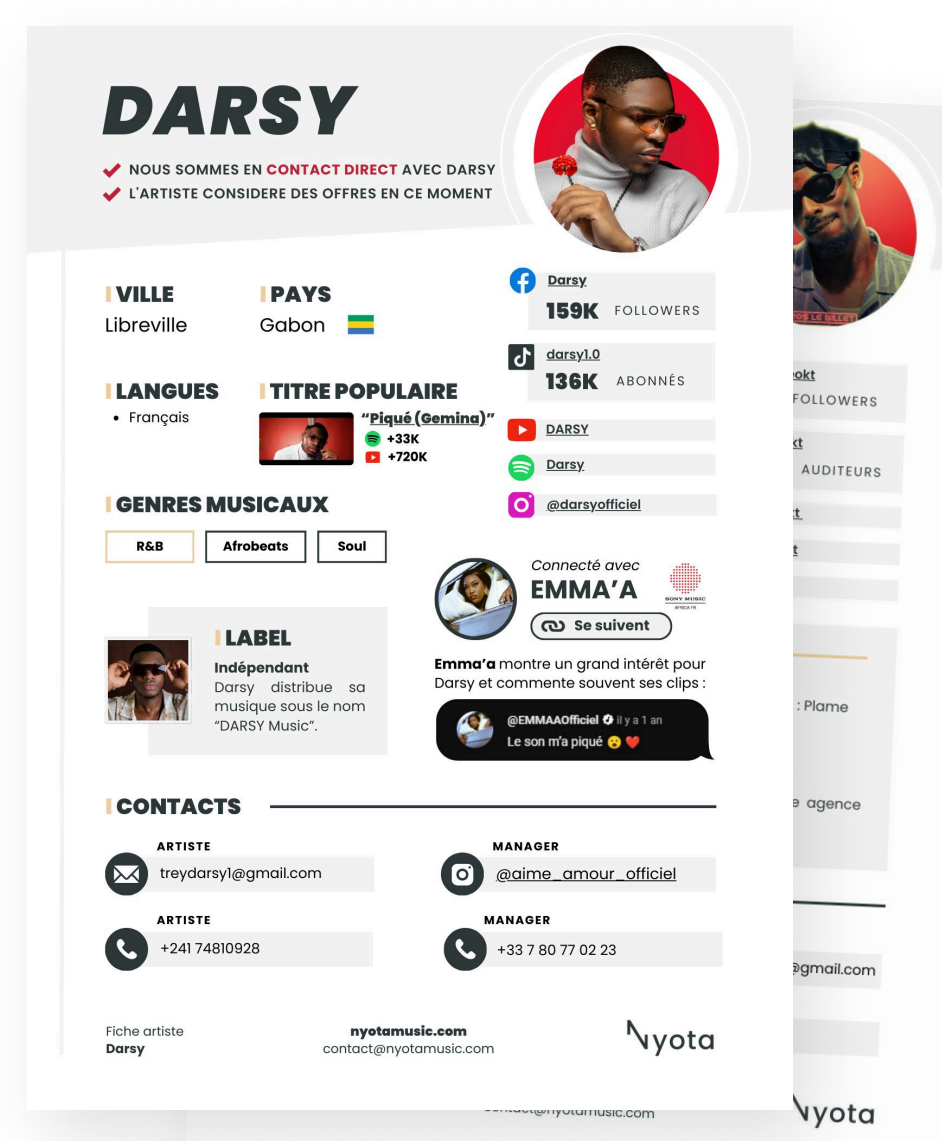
DARSY

NOUS SOMMES EN CONTACT DIRECT AVEC DARSY
L'ARTISTE CONSIDERE DES OFFRES EN CE MOMENT

VILLE
Libreville

PAYS
Gabon

LANGUES
• Français

TITRE POPULAIRE
"Piqué (Gemina)"
+33K
+720K

GENRES MUSICAUX
R&B | Afrobeats | Soul

Darsy
159K FOLLOWERS

darsy1.0
136K ABONNÉS

DARSY
Darsy
@darsyofficiel

LABEL
Indépendant
Darsy distribue sa musique sous le nom "DARSY Music".

Connecté avec
EMMA'A
SONY MUSIC AFRICA FR
Se suivent

Emma'a montre un grand intérêt pour Darsy et commente souvent ses clips :

@EMMAAOfficiel il y a 1 an
Le son m'a piqué 😮 ❤️

CONTACTS

ARTISTE
treydarsy1@gmail.com

MANAGER
@aime_amour_officiel

ARTISTE
+241 74810928

MANAGER
+33 7 80 77 02 23

Fiche artiste
Darsy

nyotamusic.com
contact@nyotamusic.com

Nyota

okt
FOLLOWERS
kt
AUDITEURS
: Plame
e agence
@gmail.com
contact@nyotamusic.com
Nyota